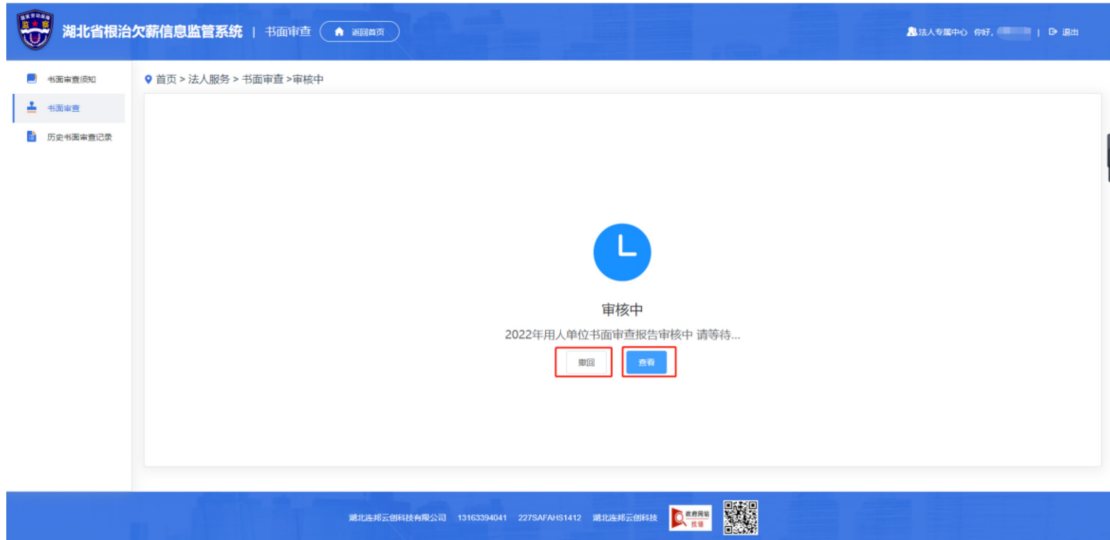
湖北省根治欠薪信息监管系统 | 书面审查 返回首页

法人专属中心 你好, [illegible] | 退出

书面审查须知
书面审查
历史书面审查记录

首页 > 法人服务 > 书面审查 > 审核中

审核中

2022年用人单位书面审查报告审核中 请等待...

撤回 查看

湖北连邦云创科技有限公司 13163394041 227SAFAHS1412 湖北连邦云创科技 政府网站 找错